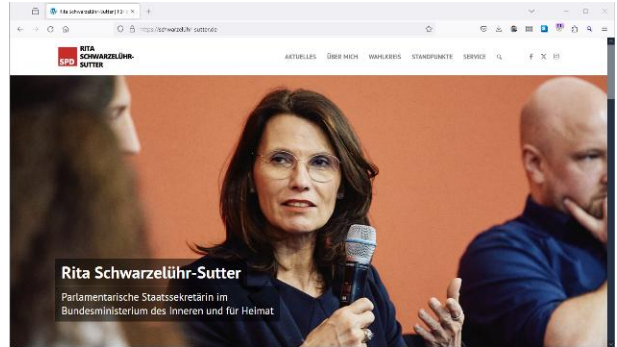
Rita Schwarzelühr-Sutter | S ×
+
https://schwarzelühr-sutter.de

SPD RITA SCHWARZELÜHR-SUTTER

AKTUELLES ÜBER MICH WAHLKREIS STANDPUNKTE SERVICE

Rita Schwarzelühr-Sutter

Parlamentarische Staatssekretärin im Bundesministerium des Inneren und für Heimat